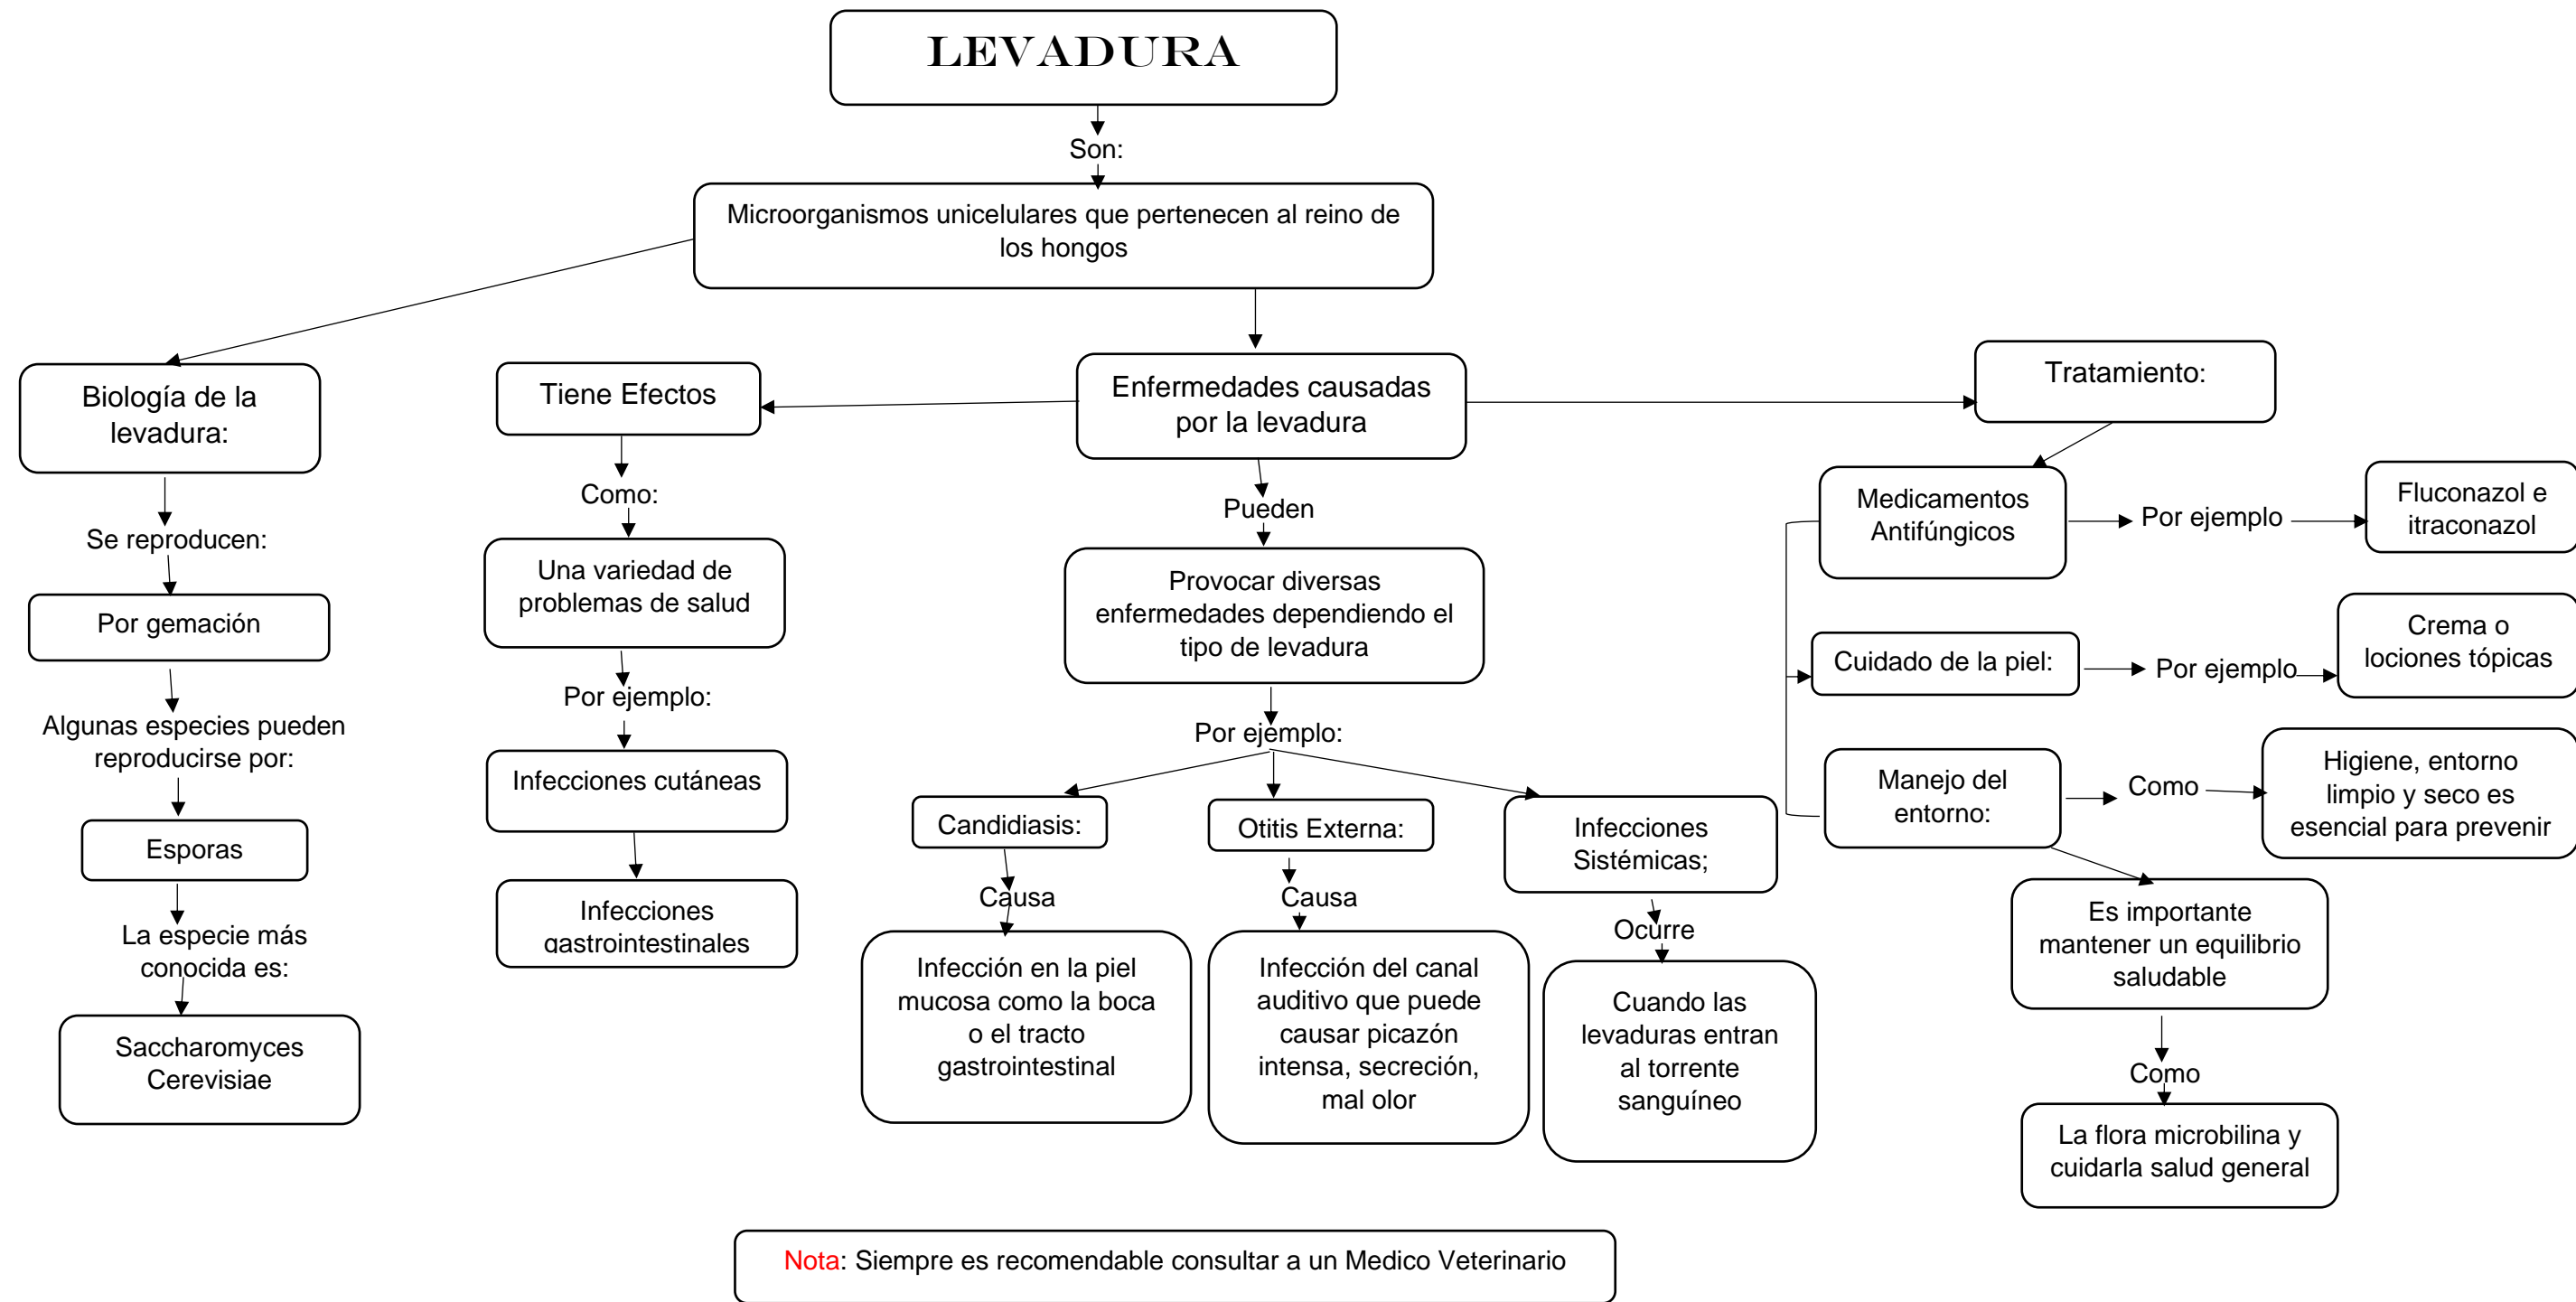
LEVADURA

Son:

Microorganismos unicelulares que pertenecen al reino de los hongos

Biología de la levadura:

Se reproducen:

Por gemación

Algunas especies pueden reproducirse por:

Esporas

La especie más conocida es:

Saccharomyces Cerevisiae

Tiene Efectos

Como:

Una variedad de problemas de salud

Por ejemplo:

Infecciones cutáneas

Infecciones gastrointestinales

Enfermedades causadas por la levadura

Pueden

Provocar diversas enfermedades dependiendo el tipo de levadura

Por ejemplo:

Candidiasis:

Causa

Infección en la piel mucosa como la boca o el tracto gastrointestinal

Otitis Externa:

Causa

Infección del canal auditivo que puede causar picazón intensa, secreción, mal olor

Infecciones Sistémicas;

Ocurre

Cuando las levaduras entran al torrente sanguíneo

Tratamiento:

Medicamentos Antifúngicos

Por ejemplo

Fluconazol e itraconazol

Cuidado de la piel:

Por ejemplo

Crema o lociones tópicas

Manejo del entorno:

Como

Higiene, entorno limpio y seco es esencial para prevenir

Es importante mantener un equilibrio saludable

Como

La flora microbilina y cuidarla salud general

Nota: Siempre es recomendable consultar a un Medico Veterinario